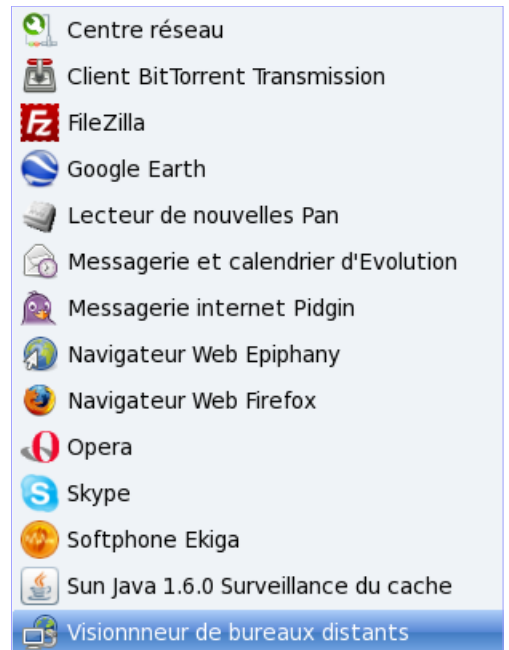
Centre réseau
Client BitTorrent Transmission
FileZilla
Google Earth
Lecteur de nouvelles Pan
Messagerie et calendrier d'Evolution
Messagerie internet Pidgin
Navigateur Web Epiphany
Navigateur Web Firefox
Opera
Skype
Softphone Ekiga
Sun Java 1.6.0 Surveillance du cache
Visionnneur de bureaux distants